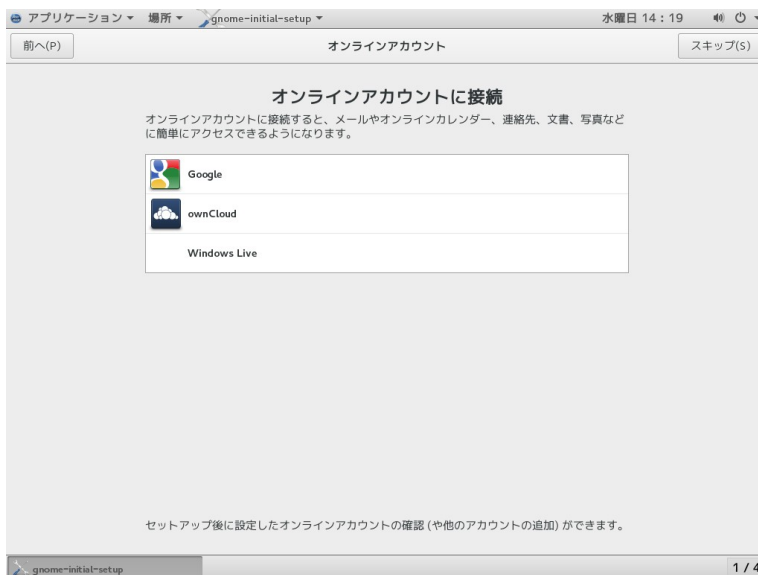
アプリケーション ▾ 場所 ▾ gnome-initial-setup ▾ 水曜日 14：19

前へ(P) オンラインアカウント スキップ(S)

オンラインアカウントに接続

オンラインアカウントに接続すると、メールやオンラインカレンダー、連絡先、文書、写真などに簡単にアクセスできるようになります。

Google

ownCloud

Windows Live

セットアップ後に設定したオンラインアカウントの確認 (や他のアカウントの追加) ができます。

gnome-initial-setup 1 / 4